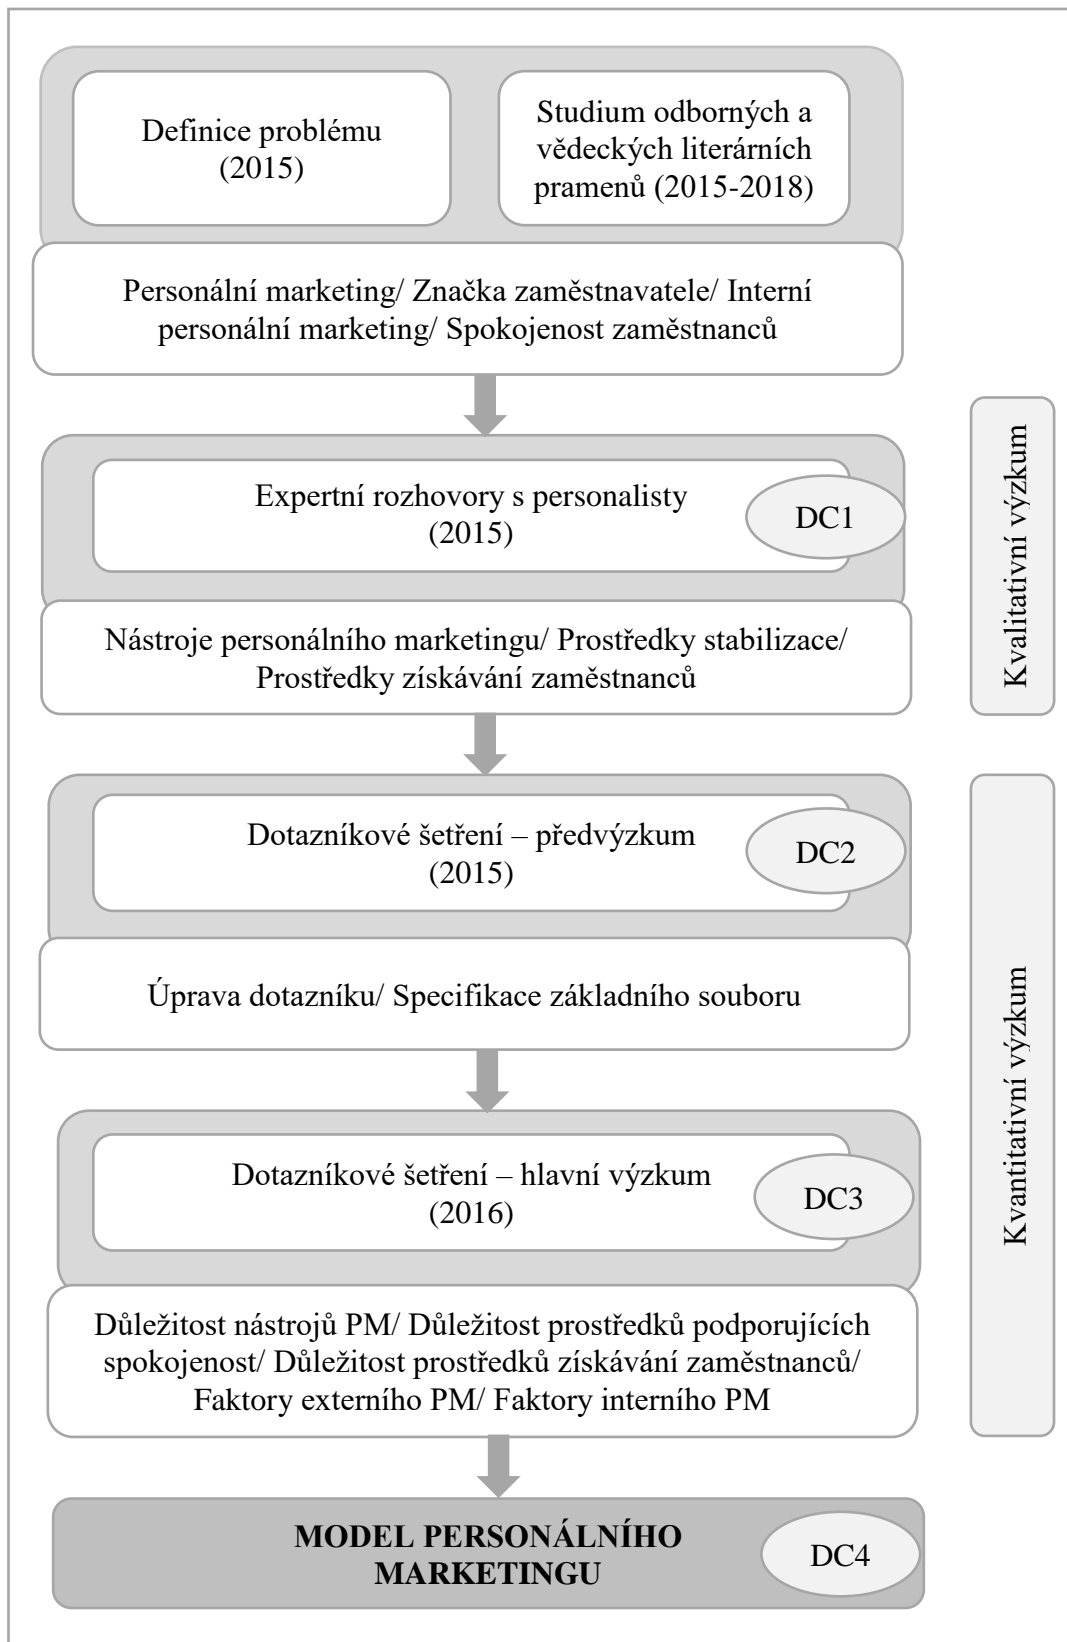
Definice problému (2015)

Studium odborných a vědeckých literárních pramenů (2015-2018)

Personální marketing/ Značka zaměstnavatele/ Interní personální marketing/ Spokojenost zaměstnanců

Expertní rozhovory s personalisty (2015)

DC1

Nástroje personálního marketingu/ Prostředky stabilizace/ Prostředky získávání zaměstnanců

Kvalitativní výzkum

Dotazníkové šetření – předvýzkum (2015)

DC2

Úprava dotazníku/ Specifikace základního souboru

Dotazníkové šetření – hlavní výzkum (2016)

DC3

Důležitost nástrojů PM/ Důležitost prostředků podporujících spokojenost/ Důležitost prostředků získávání zaměstnanců/ Faktory externího PM/ Faktory interního PM

Kvantitativní výzkum

MODEL PERSONÁLNÍHO MARKETINGU

DC4